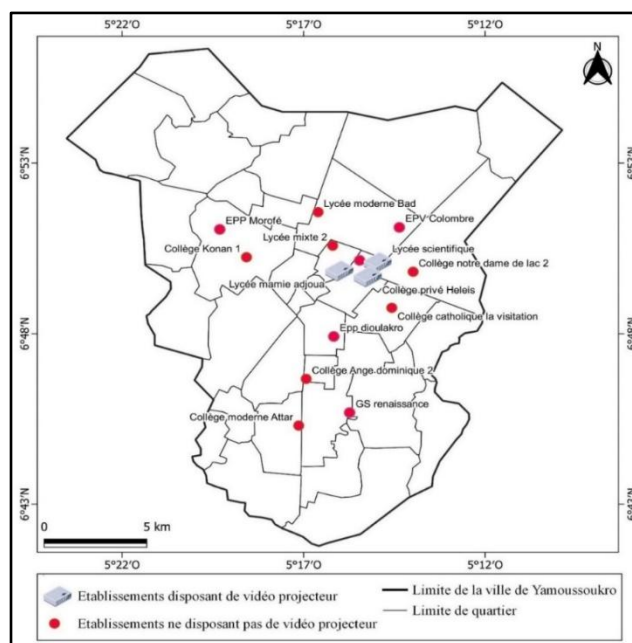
5°22'O
5°17'O
5°12'O

N

6°53'N
6°48'N
6°43'N

6°53'N
6°48'N
6°43'N

EPP Morofé
Collège Konan 1
Lycée moderne Bad
Lycée mixte 2
EPV Colombre
Lycée scientifique
Collège notre dame de lac 2
Lycée mamie adjoua
Collège privé Heleis
Collège catholique la visitation
Epp dioulakro
Collège Ange-dominique 2
GS renaissance
Collège moderne Attar

0
5 km

5°22'O
5°17'O
5°12'O

Etablissements disposant de vidéo projecteur
Etablissements ne disposant pas de vidéo projecteur
Limite de la ville de Yamoussoukro
Limite de quartier